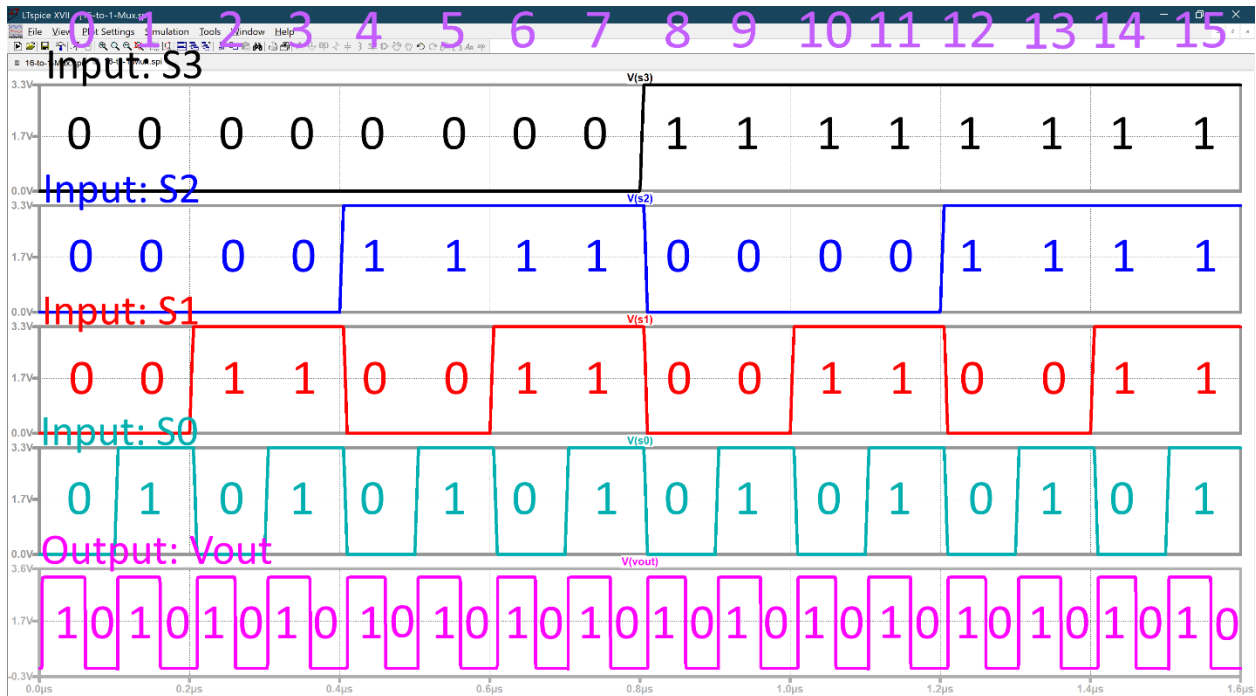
LTspice XVII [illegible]-to-1-Mux.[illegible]
0 1 2 3 4 5 6 7 8 9 10 11 12 13 14 15
File View Plot Settings Simulation Tools Window Help
16-to-1-Mux.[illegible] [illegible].spi

Input: S3
V(s3)
3.3V
1.7V
0.0V
0 0 0 0 0 0 0 0 1 1 1 1 1 1 1 1

Input: S2
V(s2)
3.3V
1.7V
0.0V
0 0 0 0 1 1 1 1 0 0 0 0 1 1 1 1

Input: S1
V(s1)
3.3V
1.7V
0.0V
0 0 1 1 0 0 1 1 0 0 1 1 0 0 1 1

Input: S0
V(s0)
3.3V
1.7V
0.0V
0 1 0 1 0 1 0 1 0 1 0 1 0 1 0 1

Output: Vout
V(vout)
3.6V
1.7V
-0.3V
1 0 1 0 1 0 1 0 1 0 1 0 1 0 1 0 1 0 1 0 1 0 1 0 1 0 1 0 1 0 1 0

0.0µs 0.2µs 0.4µs 0.6µs 0.8µs 1.0µs 1.2µs 1.4µs 1.6µs